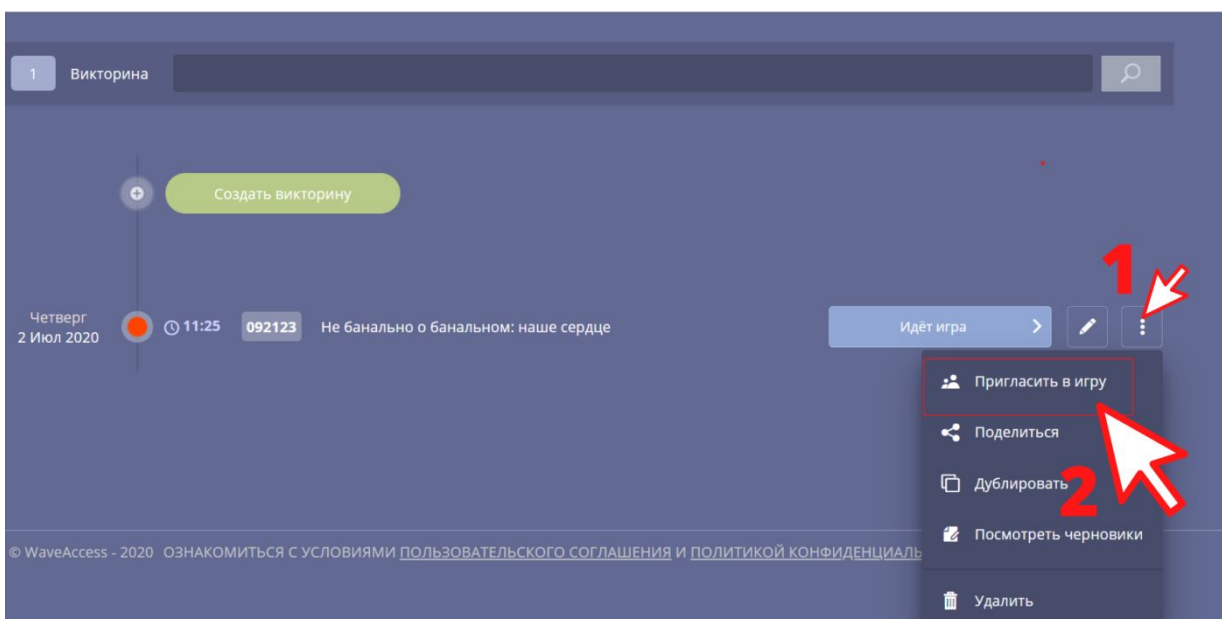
1 Викторина

Создать викторину

Четверг 2 Июл 2020

11:25 092123 Не банально о банальном: наше сердце

Идёт игра

1

Пригласить в игру

Поделиться

Дублировать

2

Посмотреть черновики

Удалить

© WaveAccess - 2020 ОЗНАКОМИТЬСЯ С УСЛОВИЯМИ ПОЛЬЗОВАТЕЛЬСКОГО СОГЛАШЕНИЯ И ПОЛИТИКОЙ КОНФИДЕНЦИАЛЬ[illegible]